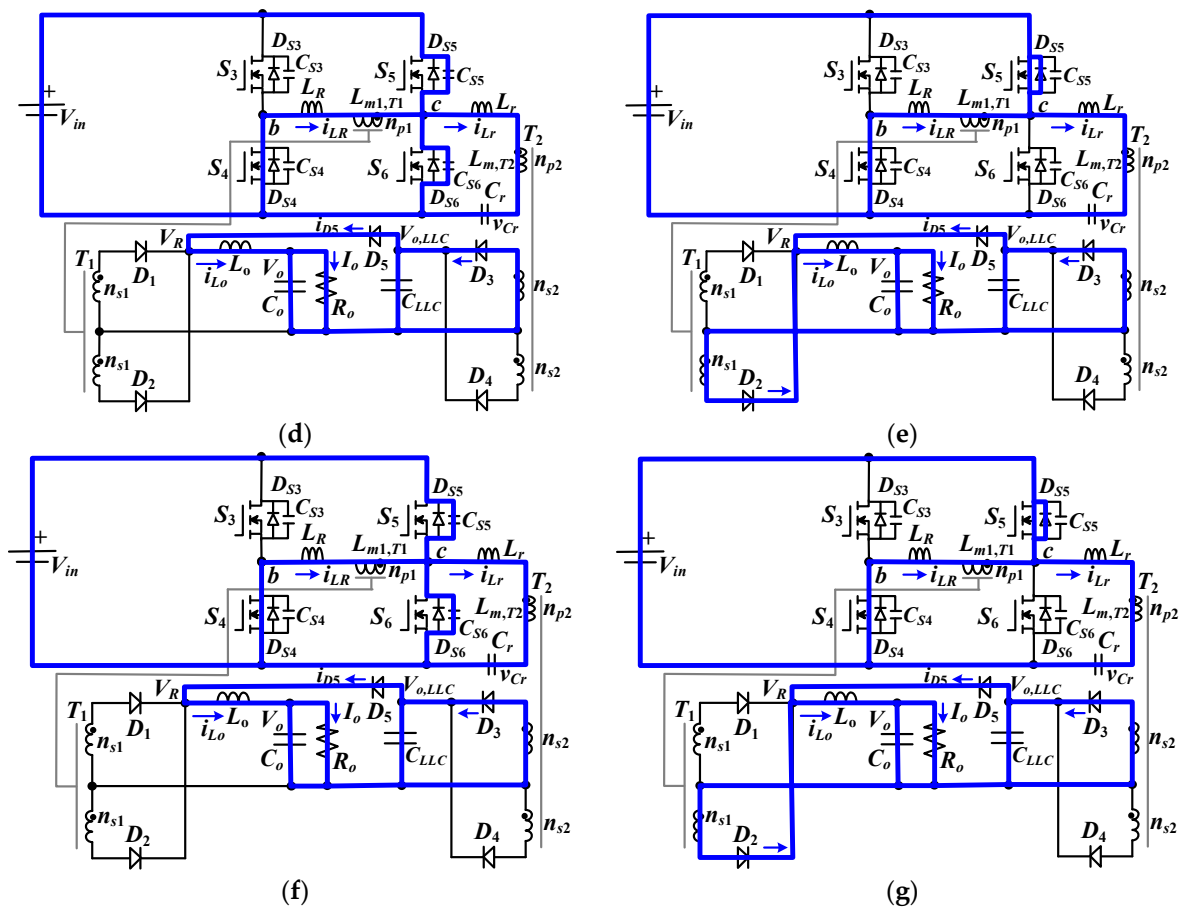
$D_{S3}$ $D_{S5}$ $S_3$ $C_{S3}$ $S_5$ $C_{S5}$ $L_R$ $L_{m1,T1}$ $c$ $L_r$ $V_{in}$ $b$ $i_{LR}$ $n_{p1}$ $i_{Lr}$ $T_2$ $S_4$ $C_{S4}$ $S_6$ $L_{m,T2}$ $n_{p2}$ $C_{S6}$ $C_r$ $D_{S4}$ $D_{S6}$ $i_{D5}$ $v_{Cr}$ $V_R$ $V_{o,LLC}$ $T_1$ $D_1$ $i_{Lo}$ $L_o$ $V_o$ $I_o$ $D_5$ $D_3$ $n_{s1}$ $C_o$ $R_o$ $C_{LLC}$ $n_{s2}$ $n_{s1}$ $D_2$ $D_4$ $n_{s2}$

(d)

$D_{S3}$ $D_{S5}$ $S_3$ $C_{S3}$ $S_5$ $C_{S5}$ $L_R$ $L_{m1,T1}$ $c$ $L_r$ $V_{in}$ $b$ $i_{LR}$ $n_{p1}$ $i_{Lr}$ $T_2$ $S_4$ $C_{S4}$ $S_6$ $L_{m,T2}$ $n_{p2}$ $C_{S6}$ $C_r$ $D_{S4}$ $D_{S6}$ $i_{D5}$ $v_{Cr}$ $V_R$ $V_{o,LLC}$ $T_1$ $D_1$ $i_{Lo}$ $L_o$ $V_o$ $I_o$ $D_5$ $D_3$ $n_{s1}$ $C_o$ $R_o$ $C_{LLC}$ $n_{s2}$ $n_{s1}$ $D_2$ $D_4$ $n_{s2}$

(e)

$D_{S3}$ $D_{S5}$ $S_3$ $C_{S3}$ $S_5$ $C_{S5}$ $L_R$ $L_{m1,T1}$ $c$ $L_r$ $V_{in}$ $b$ $i_{LR}$ $n_{p1}$ $i_{Lr}$ $T_2$ $S_4$ $C_{S4}$ $S_6$ $L_{m,T2}$ $n_{p2}$ $C_{S6}$ $C_r$ $D_{S4}$ $D_{S6}$ $i_{D5}$ $v_{Cr}$ $V_R$ $V_{o,LLC}$ $T_1$ $D_1$ $i_{Lo}$ $L_o$ $V_o$ $I_o$ $D_5$ $D_3$ $n_{s1}$ $C_o$ $R_o$ $C_{LLC}$ $n_{s2}$ $n_{s1}$ $D_2$ $D_4$ $n_{s2}$

(f)

$D_{S3}$ $D_{S5}$ $S_3$ $C_{S3}$ $S_5$ $C_{S5}$ $L_R$ $L_{m1,T1}$ $c$ $L_r$ $V_{in}$ $b$ $i_{LR}$ $n_{p1}$ $i_{Lr}$ $T_2$ $S_4$ $C_{S4}$ $S_6$ $L_{m,T2}$ $n_{p2}$ $C_{S6}$ $C_r$ $D_{S4}$ $D_{S6}$ $i_{D5}$ $v_{Cr}$ $V_R$ $V_{o,LLC}$ $T_1$ $D_1$ $i_{Lo}$ $L_o$ $V_o$ $I_o$ $D_5$ $D_3$ $n_{s1}$ $C_o$ $R_o$ $C_{LLC}$ $n_{s2}$ $n_{s1}$ $D_2$ $D_4$ $n_{s2}$

(g)